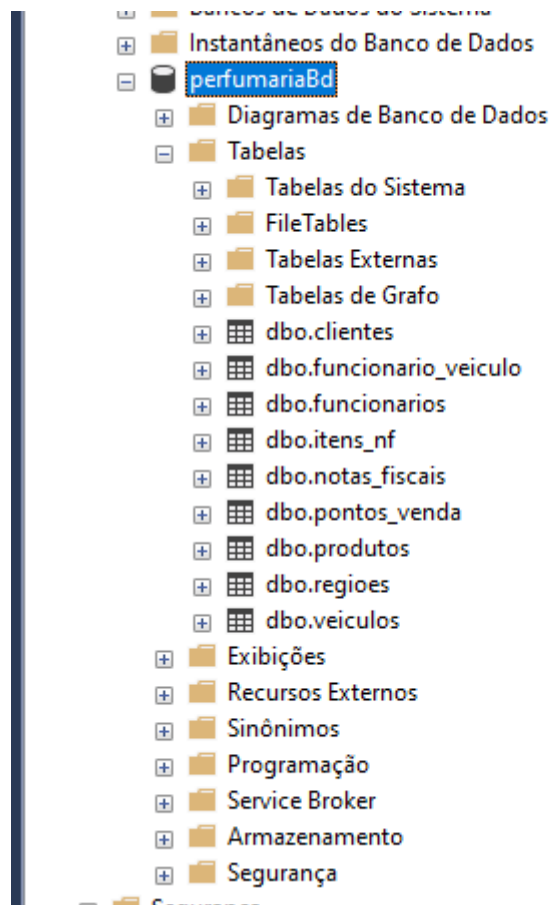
Bancos de Dados do Sistema
Instantâneos do Banco de Dados
perfumariaBd
Diagramas de Banco de Dados
Tabelas
Tabelas do Sistema
FileTables
Tabelas Externas
Tabelas de Grafo
dbo.clientes
dbo.funcionario_veiculo
dbo.funcionarios
dbo.itens_nf
dbo.notas_fiscais
dbo.pontos_venda
dbo.produtos
dbo.regioes
dbo.veiculos
Exibições
Recursos Externos
Sinônimos
Programação
Service Broker
Armazenamento
Segurança
Segurança